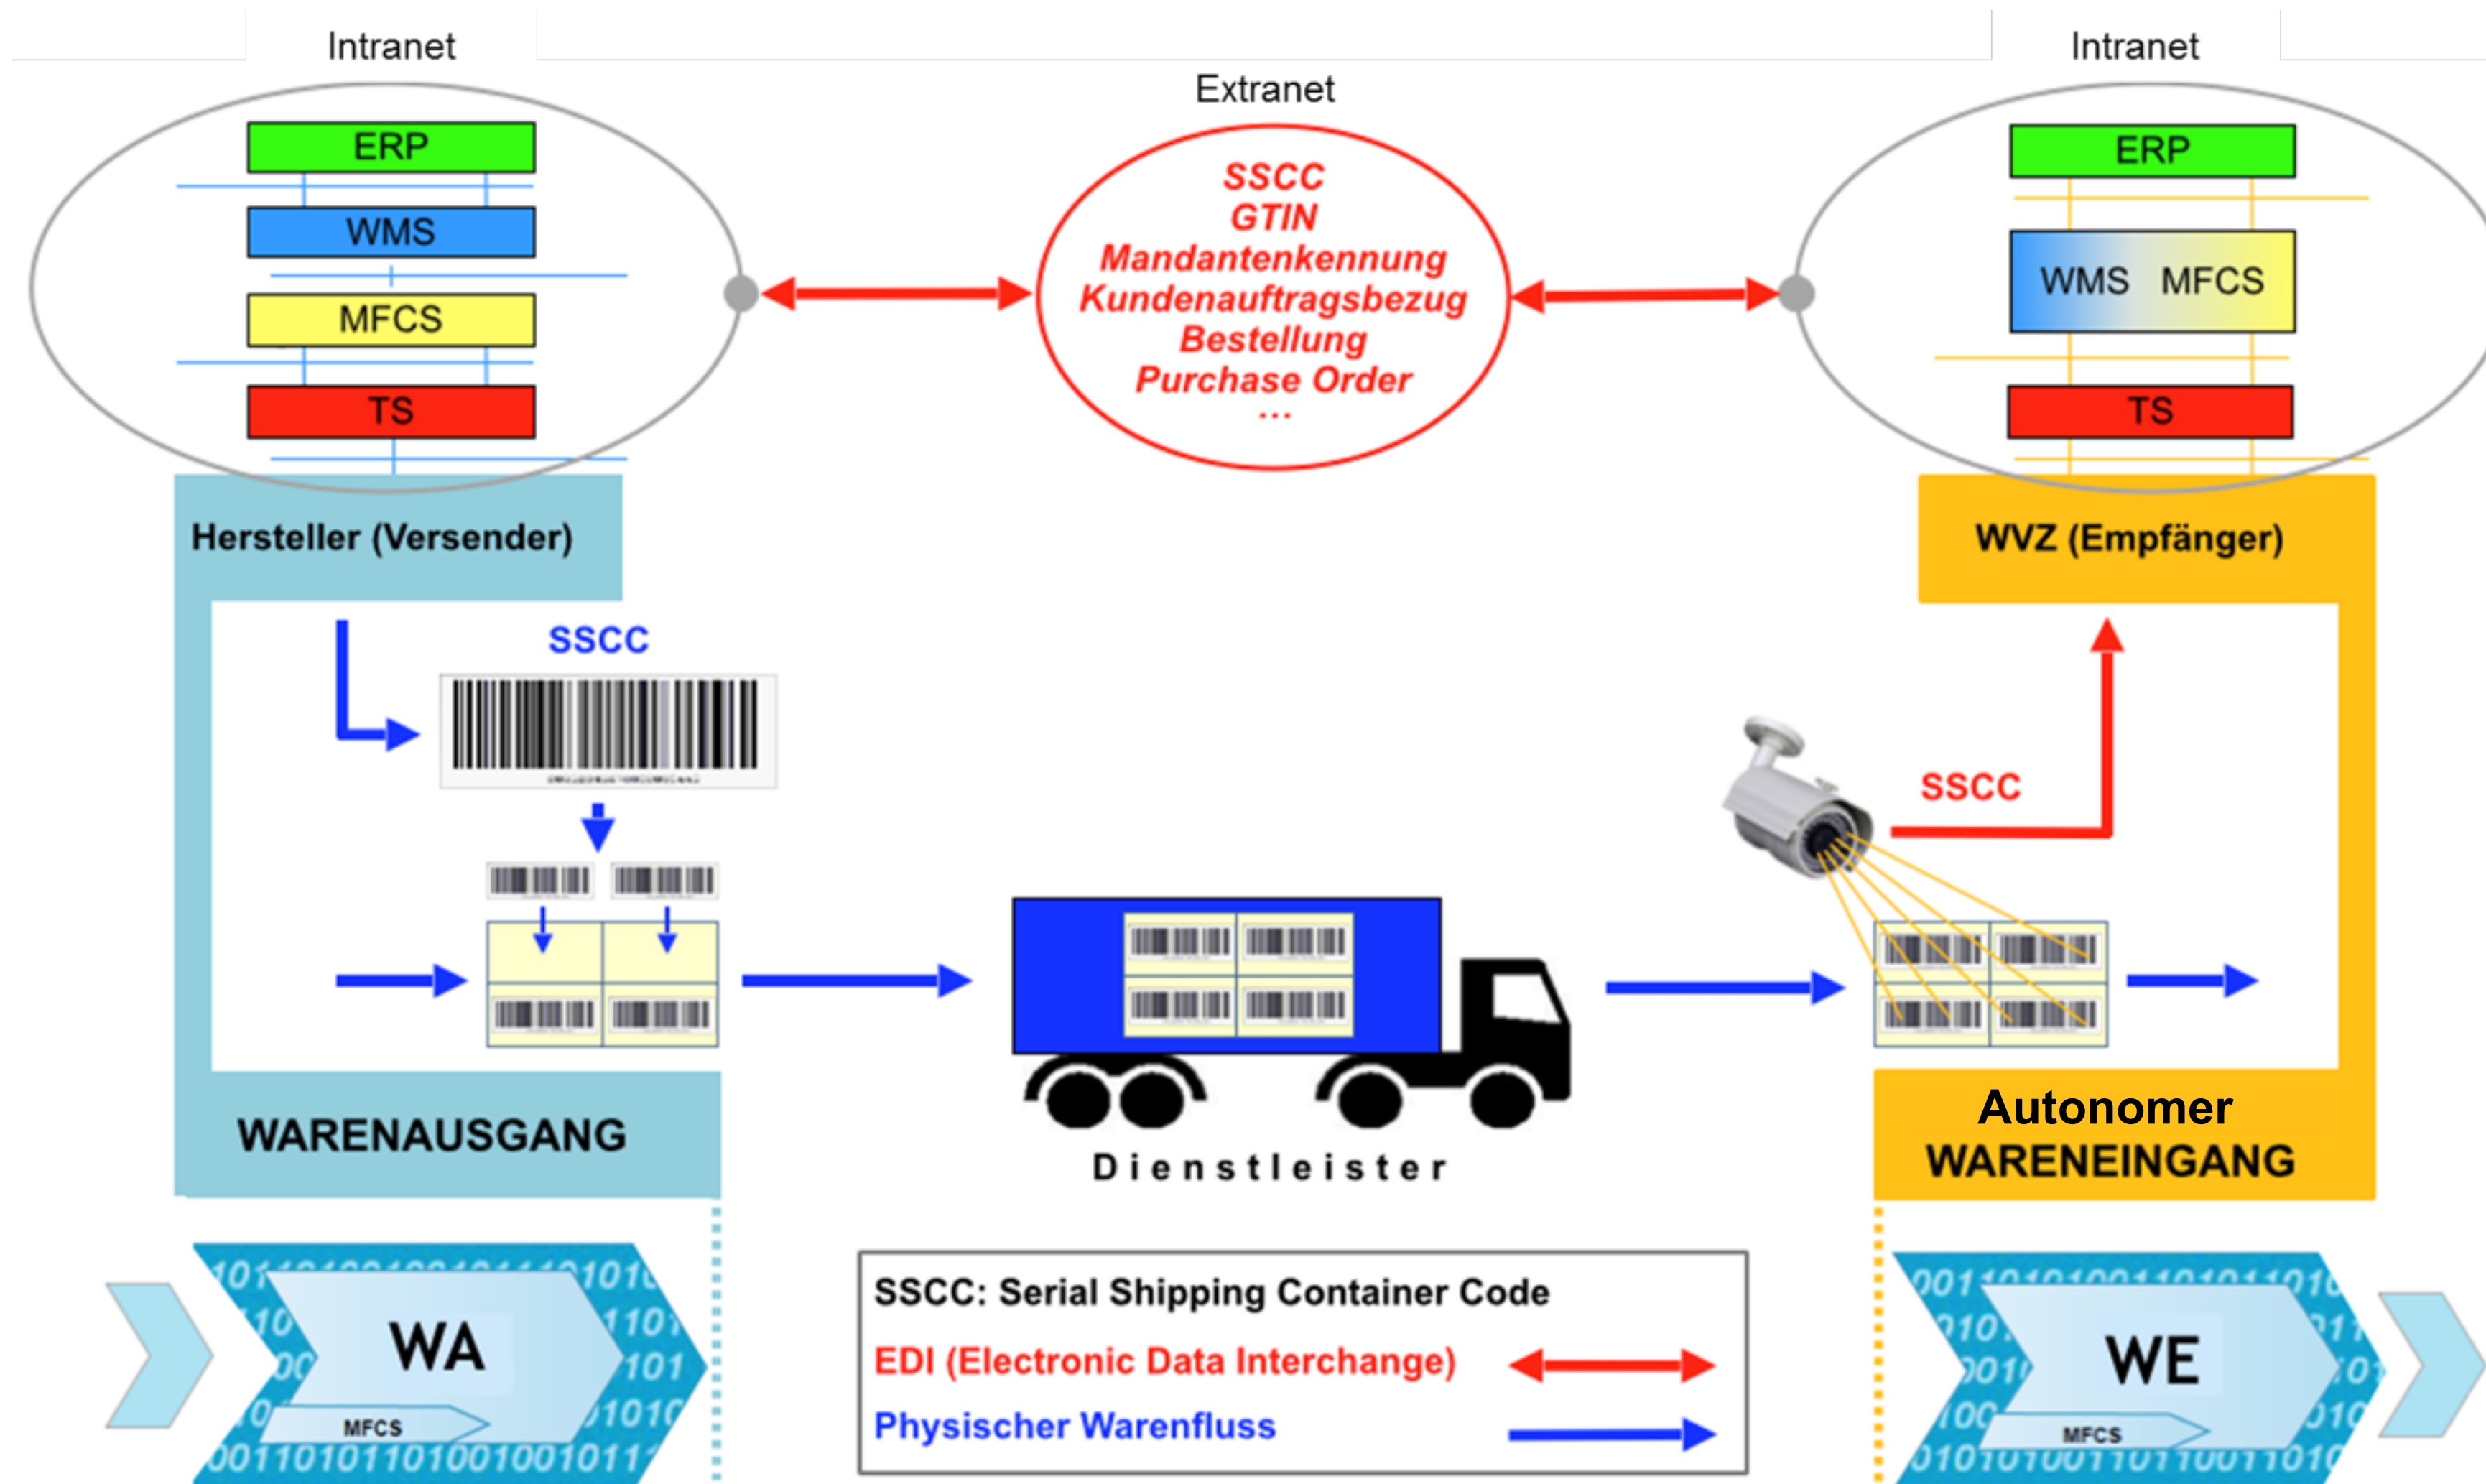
Intranet

Extranet

Intranet

ERP

WMS

MFCS

TS

SSCC
GTIN
Mandantenkennung
Kundenauftragsbezug
Bestellung
Purchase Order
...

ERP

WMS MFCS

TS

Hersteller (Versender)

WVZ (Empfänger)

SSCC

SSCC

WARENAUSGANG

Dienstleister

Autonomer WARENEINGANG

WA

MFCS

SSCC: Serial Shipping Container Code

EDI (Electronic Data Interchange)

Physischer Warenfluss

WE

MFCS